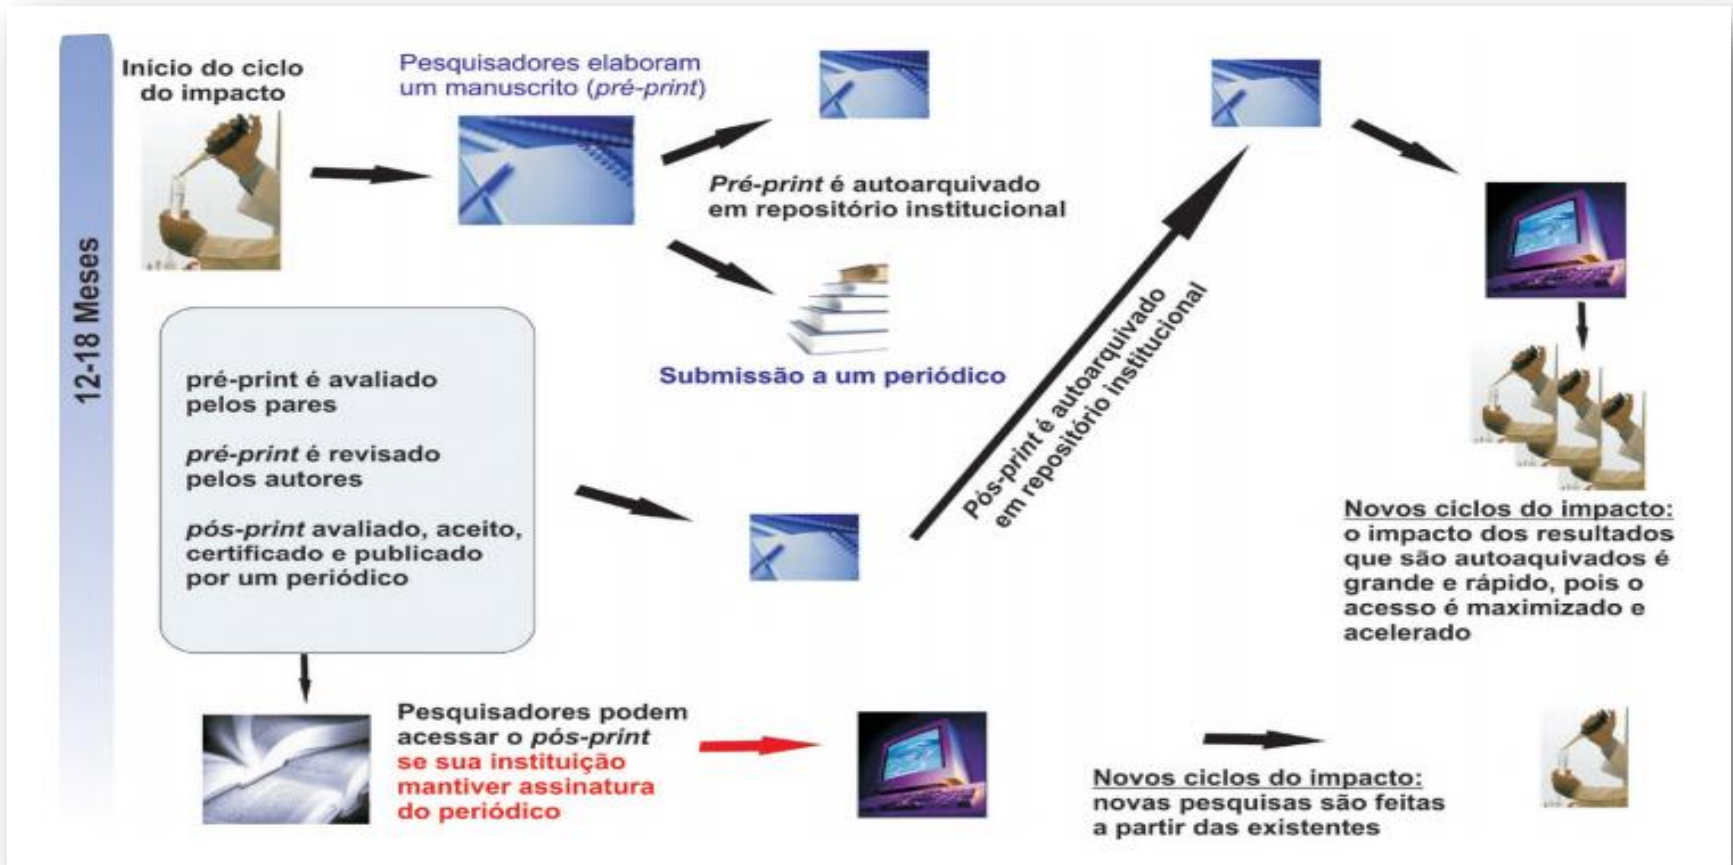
12-18 Meses

Início do ciclo do impacto

Pesquisadores elaboram um manuscrito (pré-print)

Pré-print é autoarquivado em repositório institucional

Submissão a um periódico

pré-print é avaliado pelos pares

pré-print é revisado pelos autores

pós-print avaliado, aceito, certificado e publicado por um periódico

Pós-print é autoarquivado em repositório institucional

Novos ciclos do impacto: o impacto dos resultados que são autoaquivados é grande e rápido, pois o acesso é maximizado e acelerado

Pesquisadores podem acessar o pós-print se sua instituição mantiver assinatura do periódico

Novos ciclos do impacto: novas pesquisas são feitas a partir das existentes